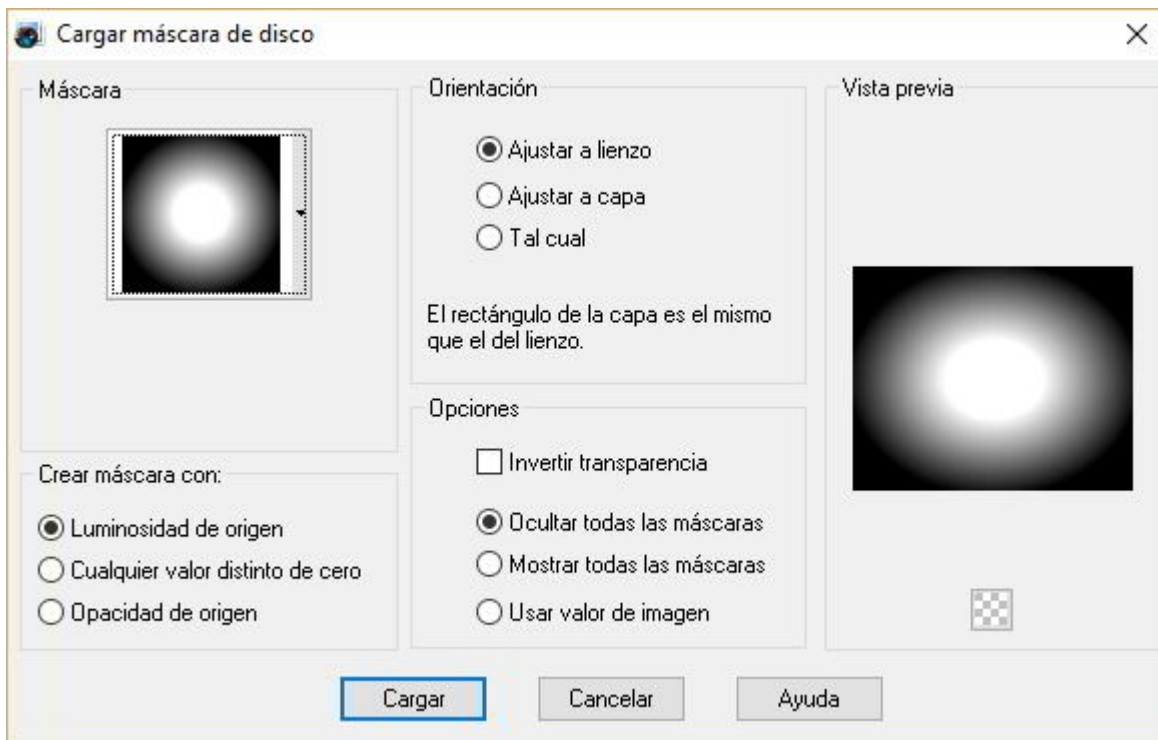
Cargar máscara de disco

×

Máscara

Crear máscara con:

Luminosidad de origen

Cualquier valor distinto de cero

Opacidad de origen

Orientación

Ajustar a lienzo

Ajustar a capa

Tal cual

El rectángulo de la capa es el mismo que el del lienzo.

Opciones

Invertir transparencia

Ocultar todas las máscaras

Mostrar todas las máscaras

Usar valor de imagen

Vista previa

Cargar

Cancelar

Ayuda